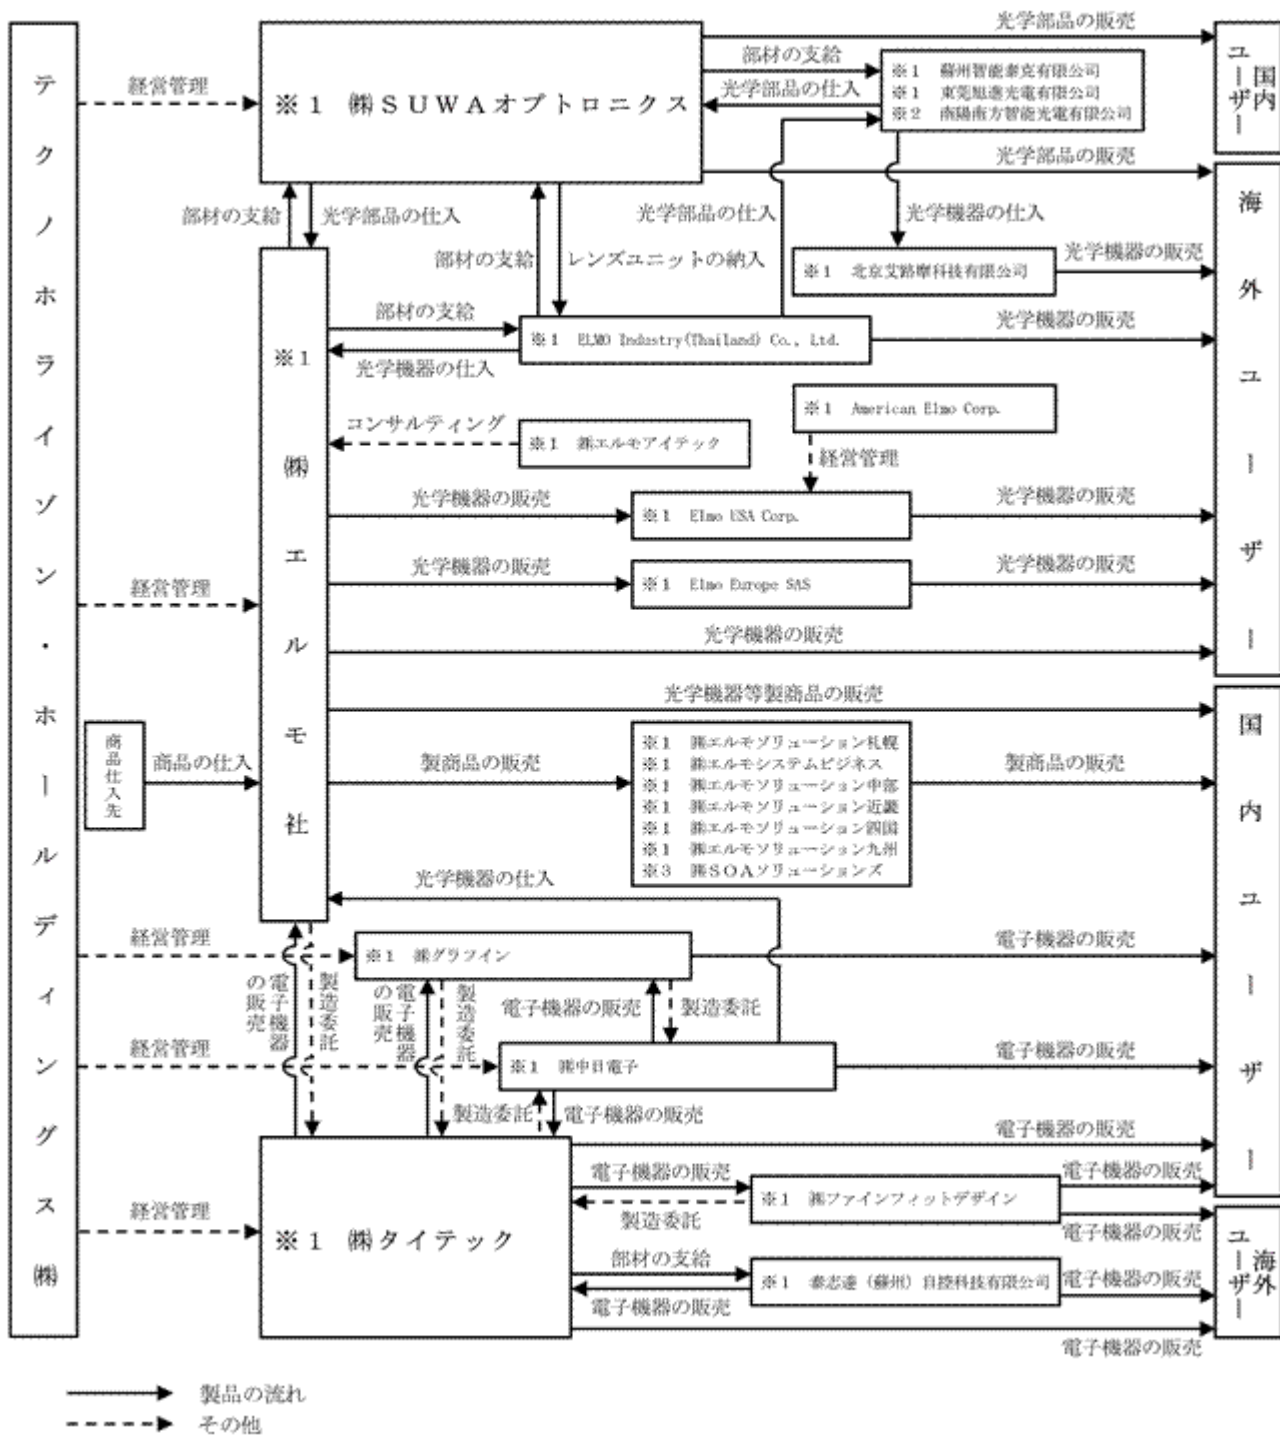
テクノホライゾン・ホールディングス㈱

経営管理

※1 ㈱SUWAオプトロニクス

光学部品の販売

部材の支給

光学部品の仕入

※1 蘇州智能泰克有限公司
※1 東莞旭進光電有限公司
※2 南陽南方智能光電有限公司

国内ユーザー

光学部品の販売

部材の支給

光学部品の仕入

光学部品の仕入

光学機器の仕入

部材の支給

レンズユニットの納入

※1 北京艾路摩科技有限公司

光学機器の販売

海外ユーザー

※1 ㈱エルモ社

部材の支給

※1 ELMO Industry(Thailand) Co., Ltd.

光学機器の販売

光学機器の仕入

※1 American Elmo Corp.

コンサルティング

※1 ㈱エルモアイテック

経営管理

光学機器の販売

※1 Elmo USA Corp.

光学機器の販売

経営管理

光学機器の販売

※1 Elmo Europe SAS

光学機器の販売

光学機器の販売

光学機器等製商品の販売

商品仕入先

商品の仕入

製商品の販売

※1 ㈱エルモソリューション札幌
※1 ㈱エルモシステムビジネス
※1 ㈱エルモソリューション中部
※1 ㈱エルモソリューション近畿
※1 ㈱エルモソリューション四国
※1 ㈱エルモソリューション九州
※3 ㈱SOAソリューションズ

製商品の販売

国内ユーザー

光学機器の仕入

経営管理

※1 ㈱グラフイン

電子機器の販売

電子機器の販売

製造委託

電子機器の販売

製造委託

電子機器の販売

製造委託

経営管理

※1 ㈱中日電子

電子機器の販売

製造委託

電子機器の販売

電子機器の販売

経営管理

※1 ㈱タイテック

電子機器の販売

※1 ㈱ファインフィットデザイン

電子機器の販売

製造委託

電子機器の販売

部材の支給

※1 泰志達(蘇州)自控科技有限公司

電子機器の販売

海外ユーザー

電子機器の販売

電子機器の販売

製品の流れ
その他